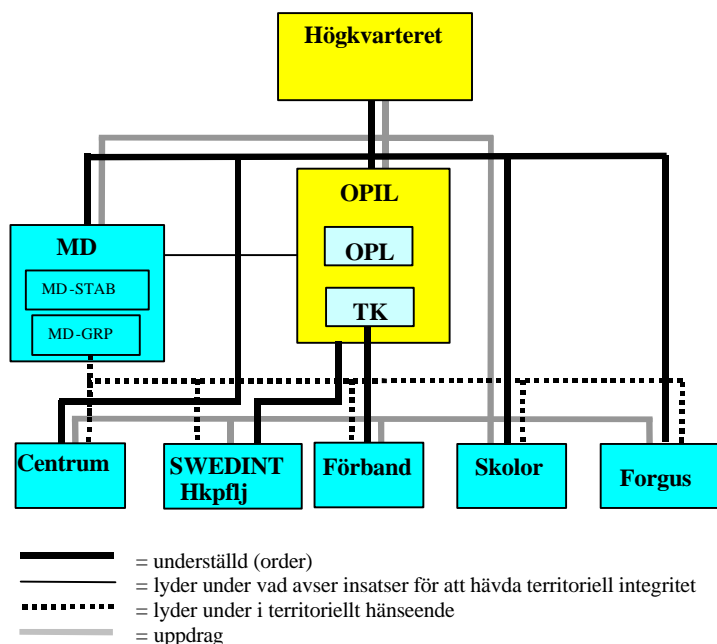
Högkvarteret

OPIL

OPL

TK

MD

MD-STAB

MD-GRP

Centrum

SWEDINT
Hkpflj

Förband

Skolor

Forgus

= underställd (order)
= lyder under vad avser insatser för att hävda territoriell integritet
= lyder under i territoriellt hänseende
= uppdrag